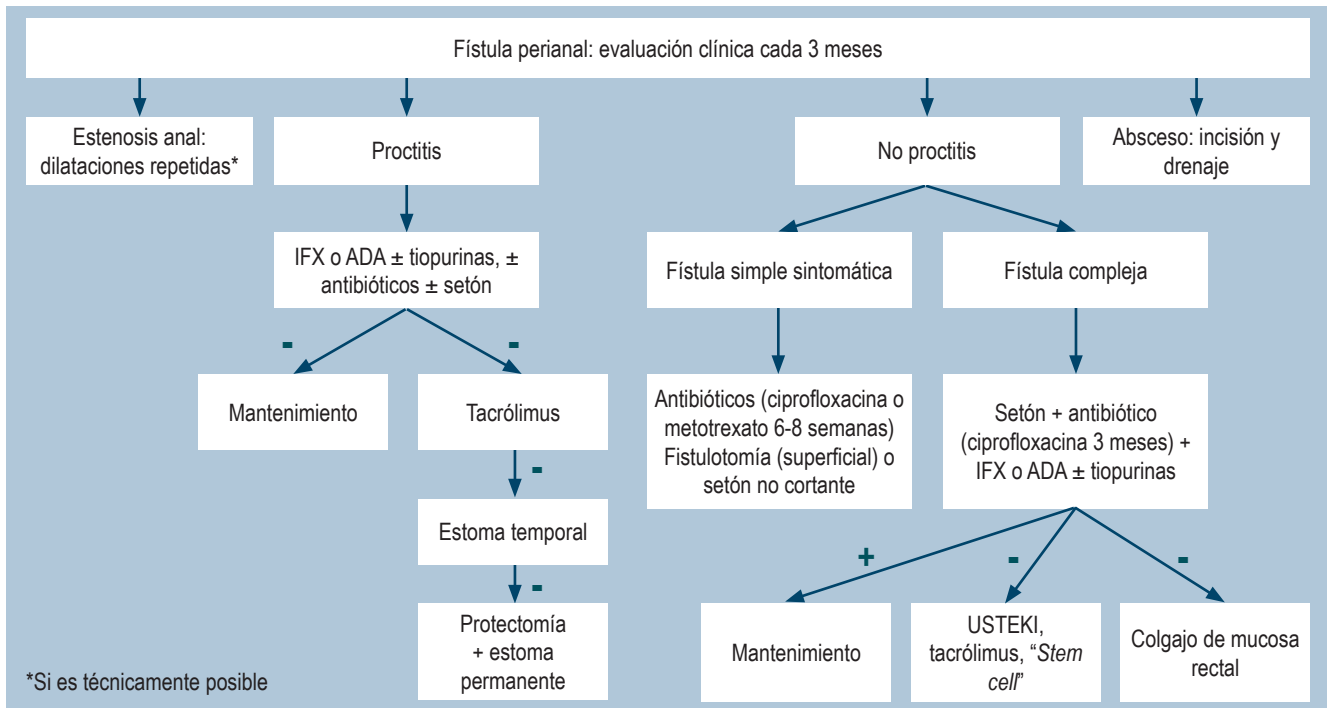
Fístula perianal: evaluación clínica cada 3 meses

Estenosis anal: dilataciones repetidas*

Proctitis

No proctitis

Absceso: incisión y drenaje

IFX o ADA ± tiopurinas, ± antibióticos ± setón

Fístula simple sintomática

Fístula compleja

-

-

Mantenimiento

Tacrólimus

Antibióticos (ciprofloxacina o metotrexato 6-8 semanas) Fistulotomía (superficial) o setón no cortante

Setón + antibiótico (ciprofloxacina 3 meses) + IFX o ADA ± tiopurinas

-

Estoma temporal

-

+

-

-

Protectomía + estoma permanente

Mantenimiento

USTEKI, tacrólimus, "Stem cell"

Colgajo de mucosa rectal

*Si es técnicamente posible